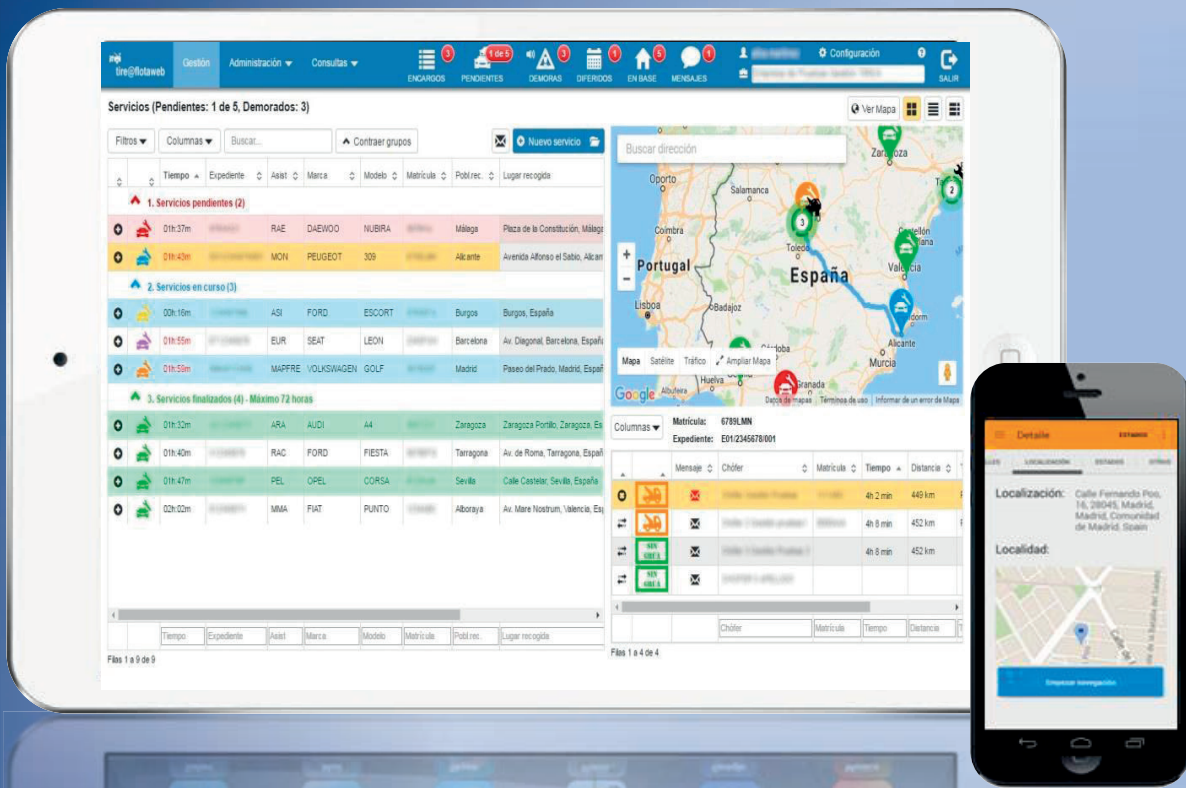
tire@flotaweb Gestión Administración ▾ Consultas ▾ 3 ENCARGOS 1 de 5 PENDIENTES 3 DEMORAS 0 DIFERIDOS 6 EN BASE 0 MENSAJES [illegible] Configuración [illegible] SALIR

Servicios (Pendientes: 1 de 5, Demorados: 3)

Ver Mapa

Filtros ▾ Columnas ▾ Buscar... Contraer grupos Nuevo servicio

| | | Tiempo | Expediente | Asist | Marca | Modelo | Matrícula | Pobl.rec. | Lugar recogida |
|---|---|---|---|---|---|---|---|---|---|
| 1. Servicios pendientes (2) | | | | | | | | | |
| | | 01h:37m | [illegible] | RAE | DAEWOO | NUBIRA | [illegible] | Málaga | Plaza de la Constitución, Málaga |
| | | 01h:43m | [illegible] | MON | PEUGEOT | 309 | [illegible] | Alicante | Avenida Alfonso el Sabio, Alicante |
| 2. Servicios en curso (3) | | | | | | | | | |
| | | 00h:16m | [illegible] | ASI | FORD | ESCORT | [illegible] | Burgos | Burgos, España |
| | | 01h:55m | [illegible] | EUR | SEAT | LEON | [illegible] | Barcelona | Av. Diagonal, Barcelona, España |
| | | 01h:59m | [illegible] | MAPFRE | VOLKSWAGEN | GOLF | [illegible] | Madrid | Paseo del Prado, Madrid, España |
| 3. Servicios finalizados (4) - Máximo 72 horas | | | | | | | | | |
| | | 01h:32m | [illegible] | ARA | AUDI | A4 | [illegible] | Zaragoza | Zaragoza Portillo, Zaragoza, Es |
| | | 01h:40m | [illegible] | RAC | FORD | FIESTA | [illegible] | Tarragona | Av. de Roma, Tarragona, España |
| | | 01h:47m | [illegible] | PEL | OPEL | CORSA | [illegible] | Sevilla | Calle Castelar, Sevilla, España |
| | | 02h:02m | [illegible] | MMA | FIAT | PUNTO | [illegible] | Alboraya | Av. Mare Nostrum, Valencia, Es |

Tiempo Expediente Asist Marca Modelo Matrícula Pobl.rec. Lugar recogida

Filas 1 a 9 de 9

Buscar dirección

Oporto Salamanca Zaragoza Coimbra Toledo Castellón de la Plana Portugal España Valencia Lisboa Badajoz Benidorm Córdoba Alicante Murcia Huelva Sevilla Granada Albufeira

Mapa Satélite Tráfico Ampliar Mapa

Google Datos de mapas Términos de uso Informar de un error de Mapa

Columnas ▾ Matrícula: 6789LMN Expediente: E01/2345678/001

| | | Mensaje | Chófer | Matrícula | Tiempo | Distancia |
|---|---|---|---|---|---|---|
| | | | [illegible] | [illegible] | 4h 2 min | 449 km |
| | | | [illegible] | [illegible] | 4h 8 min | 452 km |
| | SIN GRUA | | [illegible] | | 4h 8 min | 452 km |
| | SIN GRUA | | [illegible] | | | |

Chófer Matrícula Tiempo Distancia

Filas 1 a 4 de 4

Detalle ESTADOS

LOCALIZACIÓN ESTADOS OTROS

Localización: Calle Fernando Poo, 16, 28045, Madrid, Madrid, Comunidad de Madrid, Spain

Localidad:

Empezar navegación